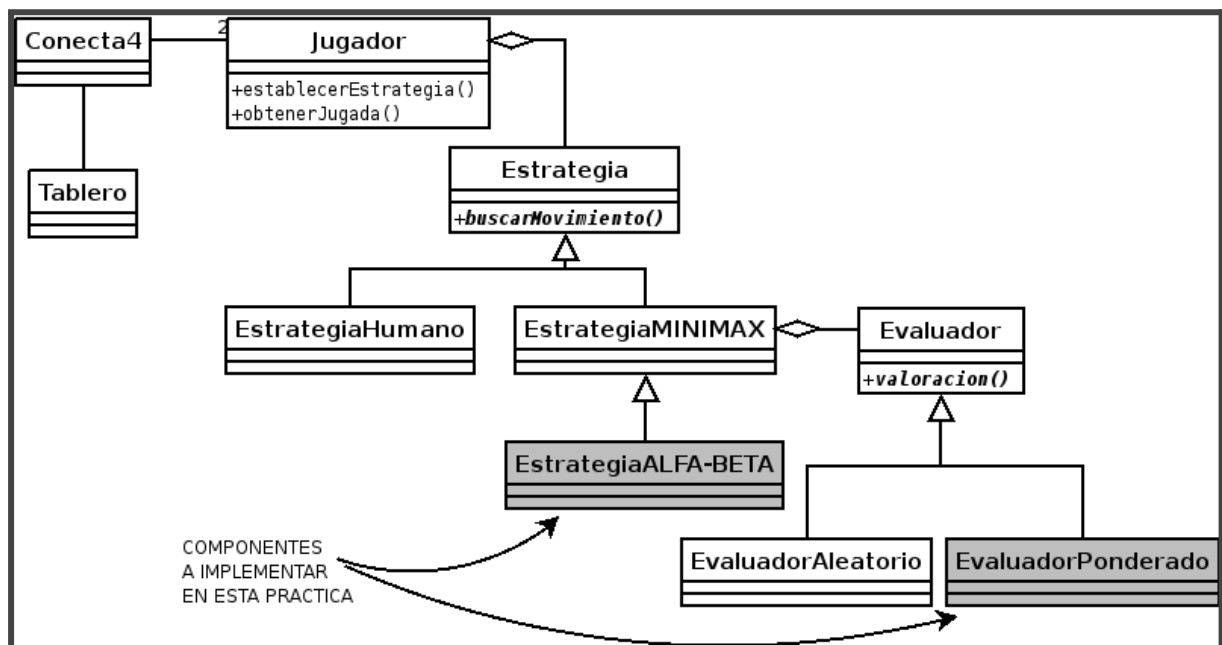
Conecta4

2

Jugador

+establecerEstrategia()
+obtenerJugada()

Tablero

Estrategia

+buscarMovimiento()

EstrategiaHumano

EstrategiaMINIMAX

Evaluador

+valoracion()

EstrategiaALFA-BETA

COMPONENTES
A IMPLEMENTAR
EN ESTA PRACTICA

EvaluadorAleatorio

EvaluadorPonderado